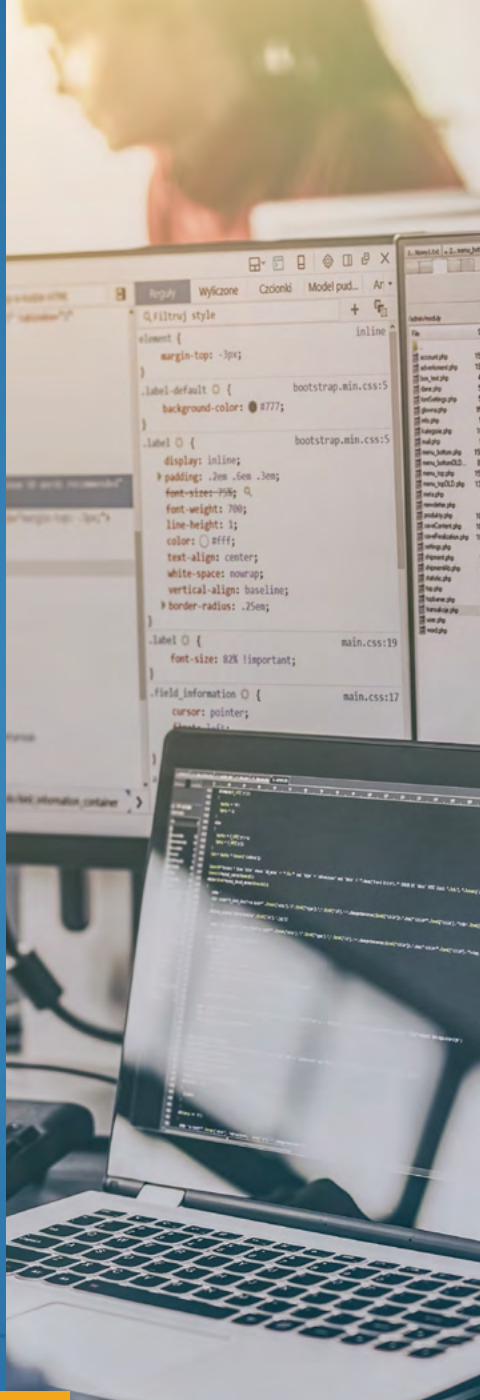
Reguły Wyliczone Czcionki Model pud... Ar

Filtruj style

element {
margin-top: -3px;
}
inline

.label-default {
background-color: #777;
}
bootstrap.min.css:5

.label {
display: inline;
padding: .2em .6em .3em;
font-size: 75%;
font-weight: 700;
line-height: 1;
color: #fff;
text-align: center;
white-space: nowrap;
vertical-align: baseline;
border-radius: .25em;
}
bootstrap.min.css:5

.label {
font-size: 82% !important;
}
main.css:19

.field_information {
cursor: pointer;
main.css:17